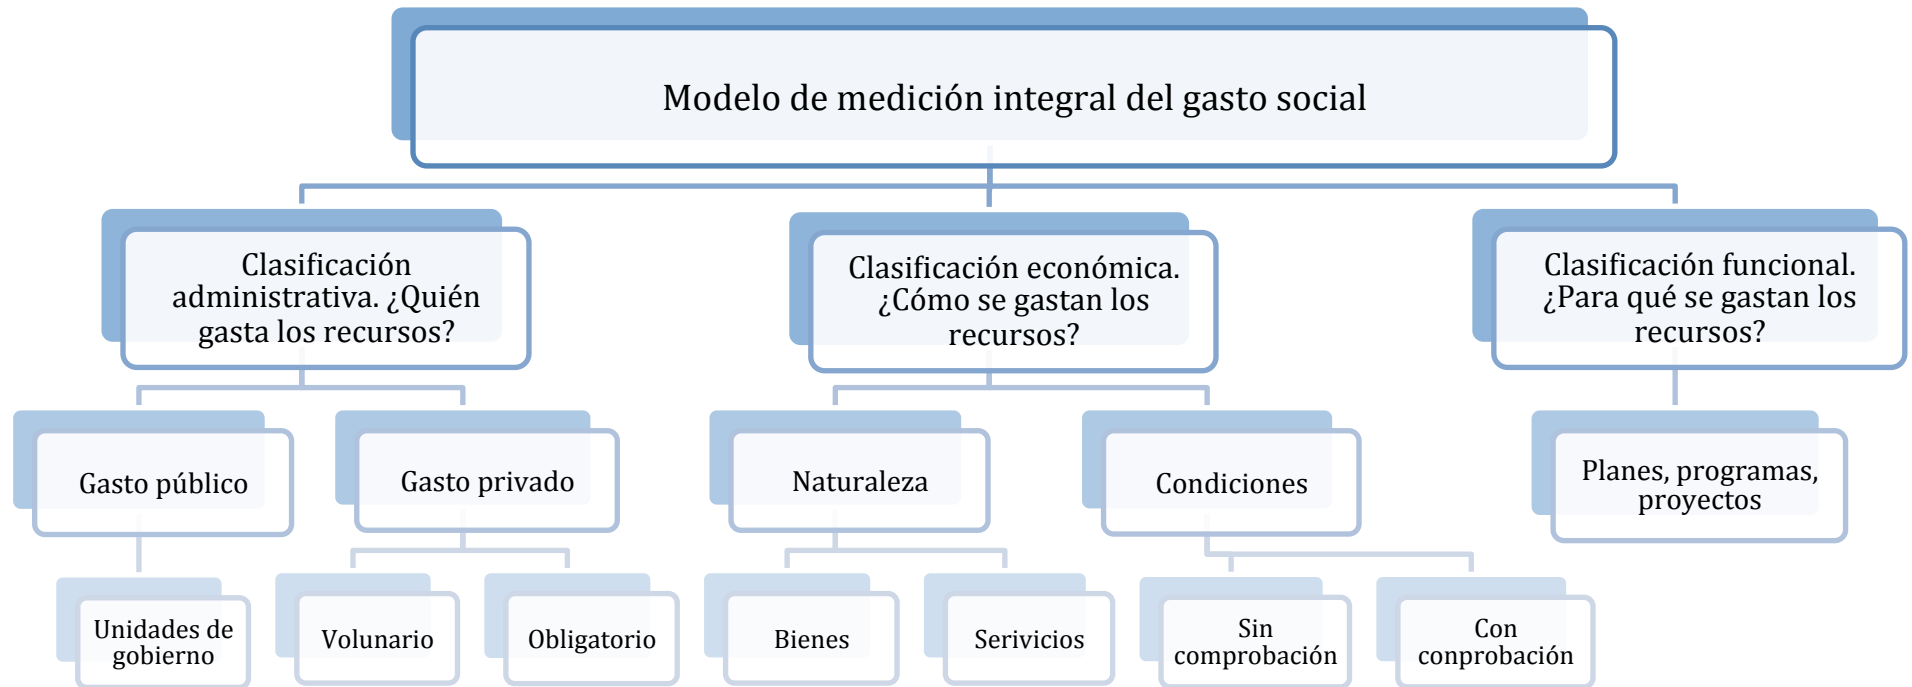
Modelo de medición integral del gasto social

Clasificación administrativa. ¿Quién gasta los recursos?

Clasificación económica. ¿Cómo se gastan los recursos?

Clasificación funcional. ¿Para qué se gastan los recursos?

Gasto público

Gasto privado

Naturaleza

Condiciones

Planes, programas, proyectos

Unidades de gobierno

Volunario

Obligatorio

Bienes

Serivicios

Sin comprobación

Con conprobación